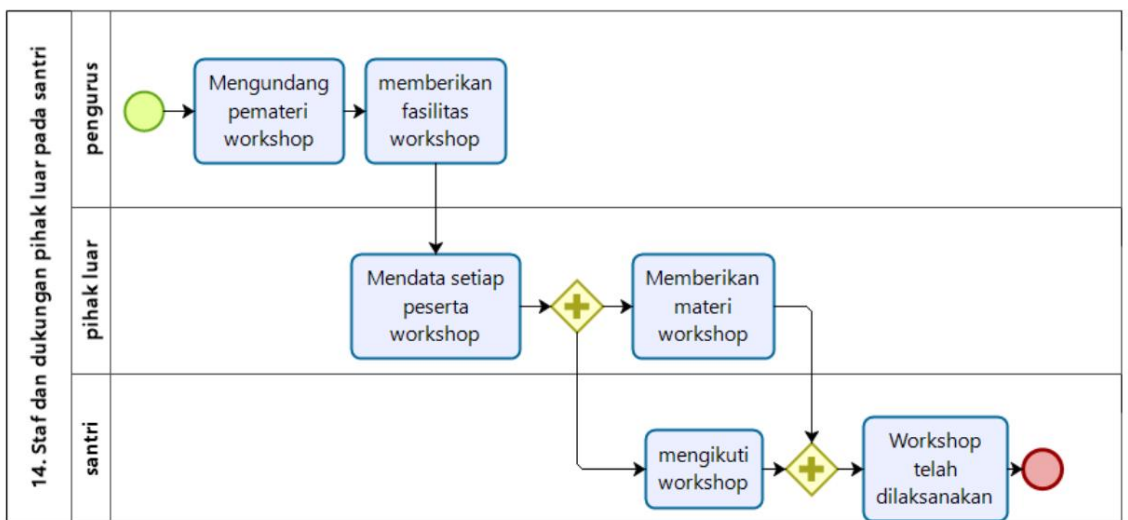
14. Staf dan dukungan pihak luar pada santri

pengurus

Mengundang pemateri workshop

memberikan fasilitas workshop

pihak luar

Mendata setiap peserta workshop

Memberikan materi workshop

santri

mengikuti workshop

Workshop telah dilaksanakan